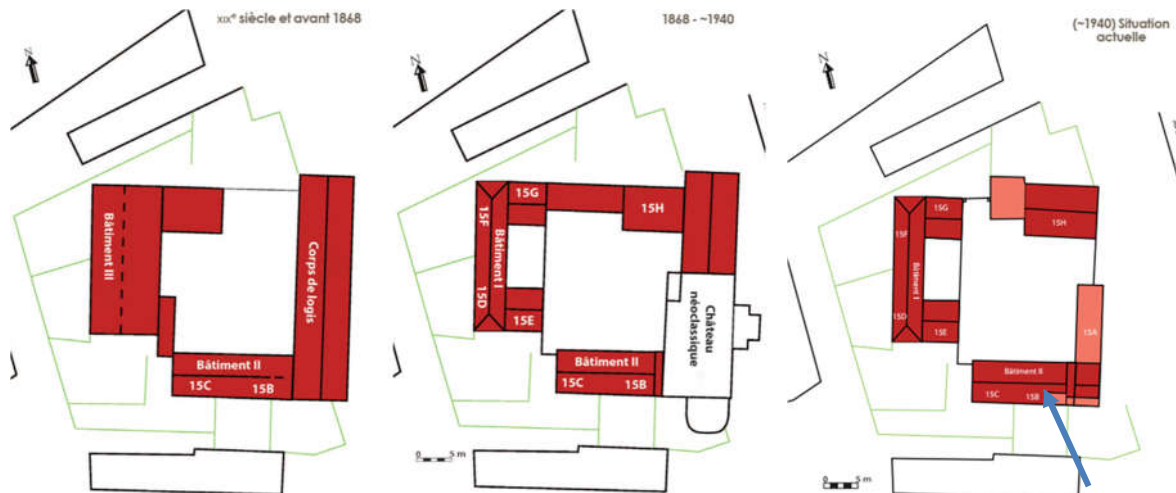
XIXe siècle et avant 1868

N

Bâtiment III

Corps de logis

Bâtiment II

15C

15B

1868 - ~1940

N

15G

15H

15F

Bâtiment I

15D

15E

Château néoclassique

Bâtiment II

15C

15B

0 5 m

(~1940) Situation actuelle

N

15G

15H

15F

Bâtiment I

15D

15E

15A

Bâtiment II

15C

15B

0 5 m